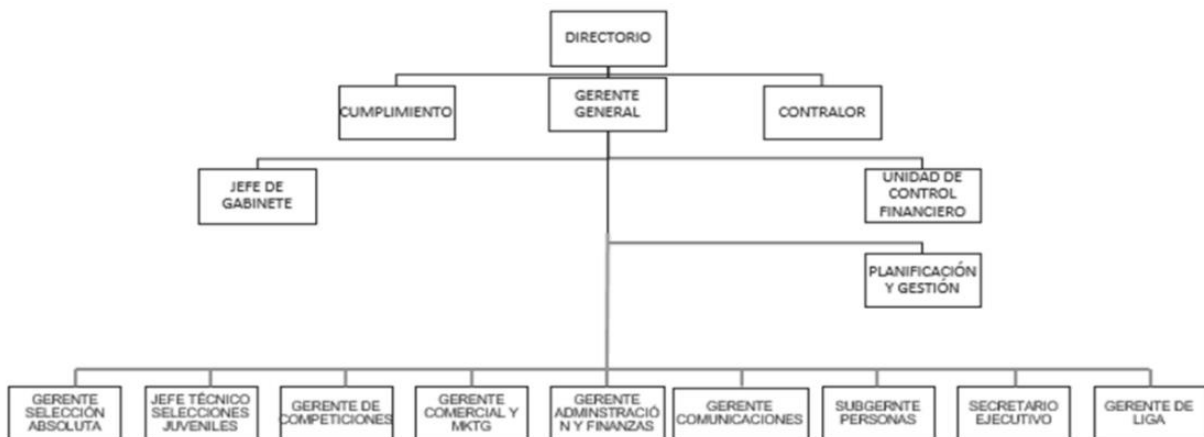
DIRECTORIO

CUMPLIMIENTO

GERENTE GENERAL

CONTRALOR

JEFE DE GABINETE

UNIDAD DE CONTROL FINANCIERO

PLANIFICACIÓN Y GESTIÓN

GERENTE SELECCIÓN ABSOLUTA

JEFE TÉCNICO SELECCIONES JUVENILES

GERENTE DE COMPETICIONES

GERENTE COMERCIAL Y MKTG

GERENTE ADMINSTRACIÓN Y FINANZAS

GERENTE COMUNICACIONES

SUBGERNTE PERSONAS

SECRETARIO EJECUTIVO

GERENTE DE LIGA